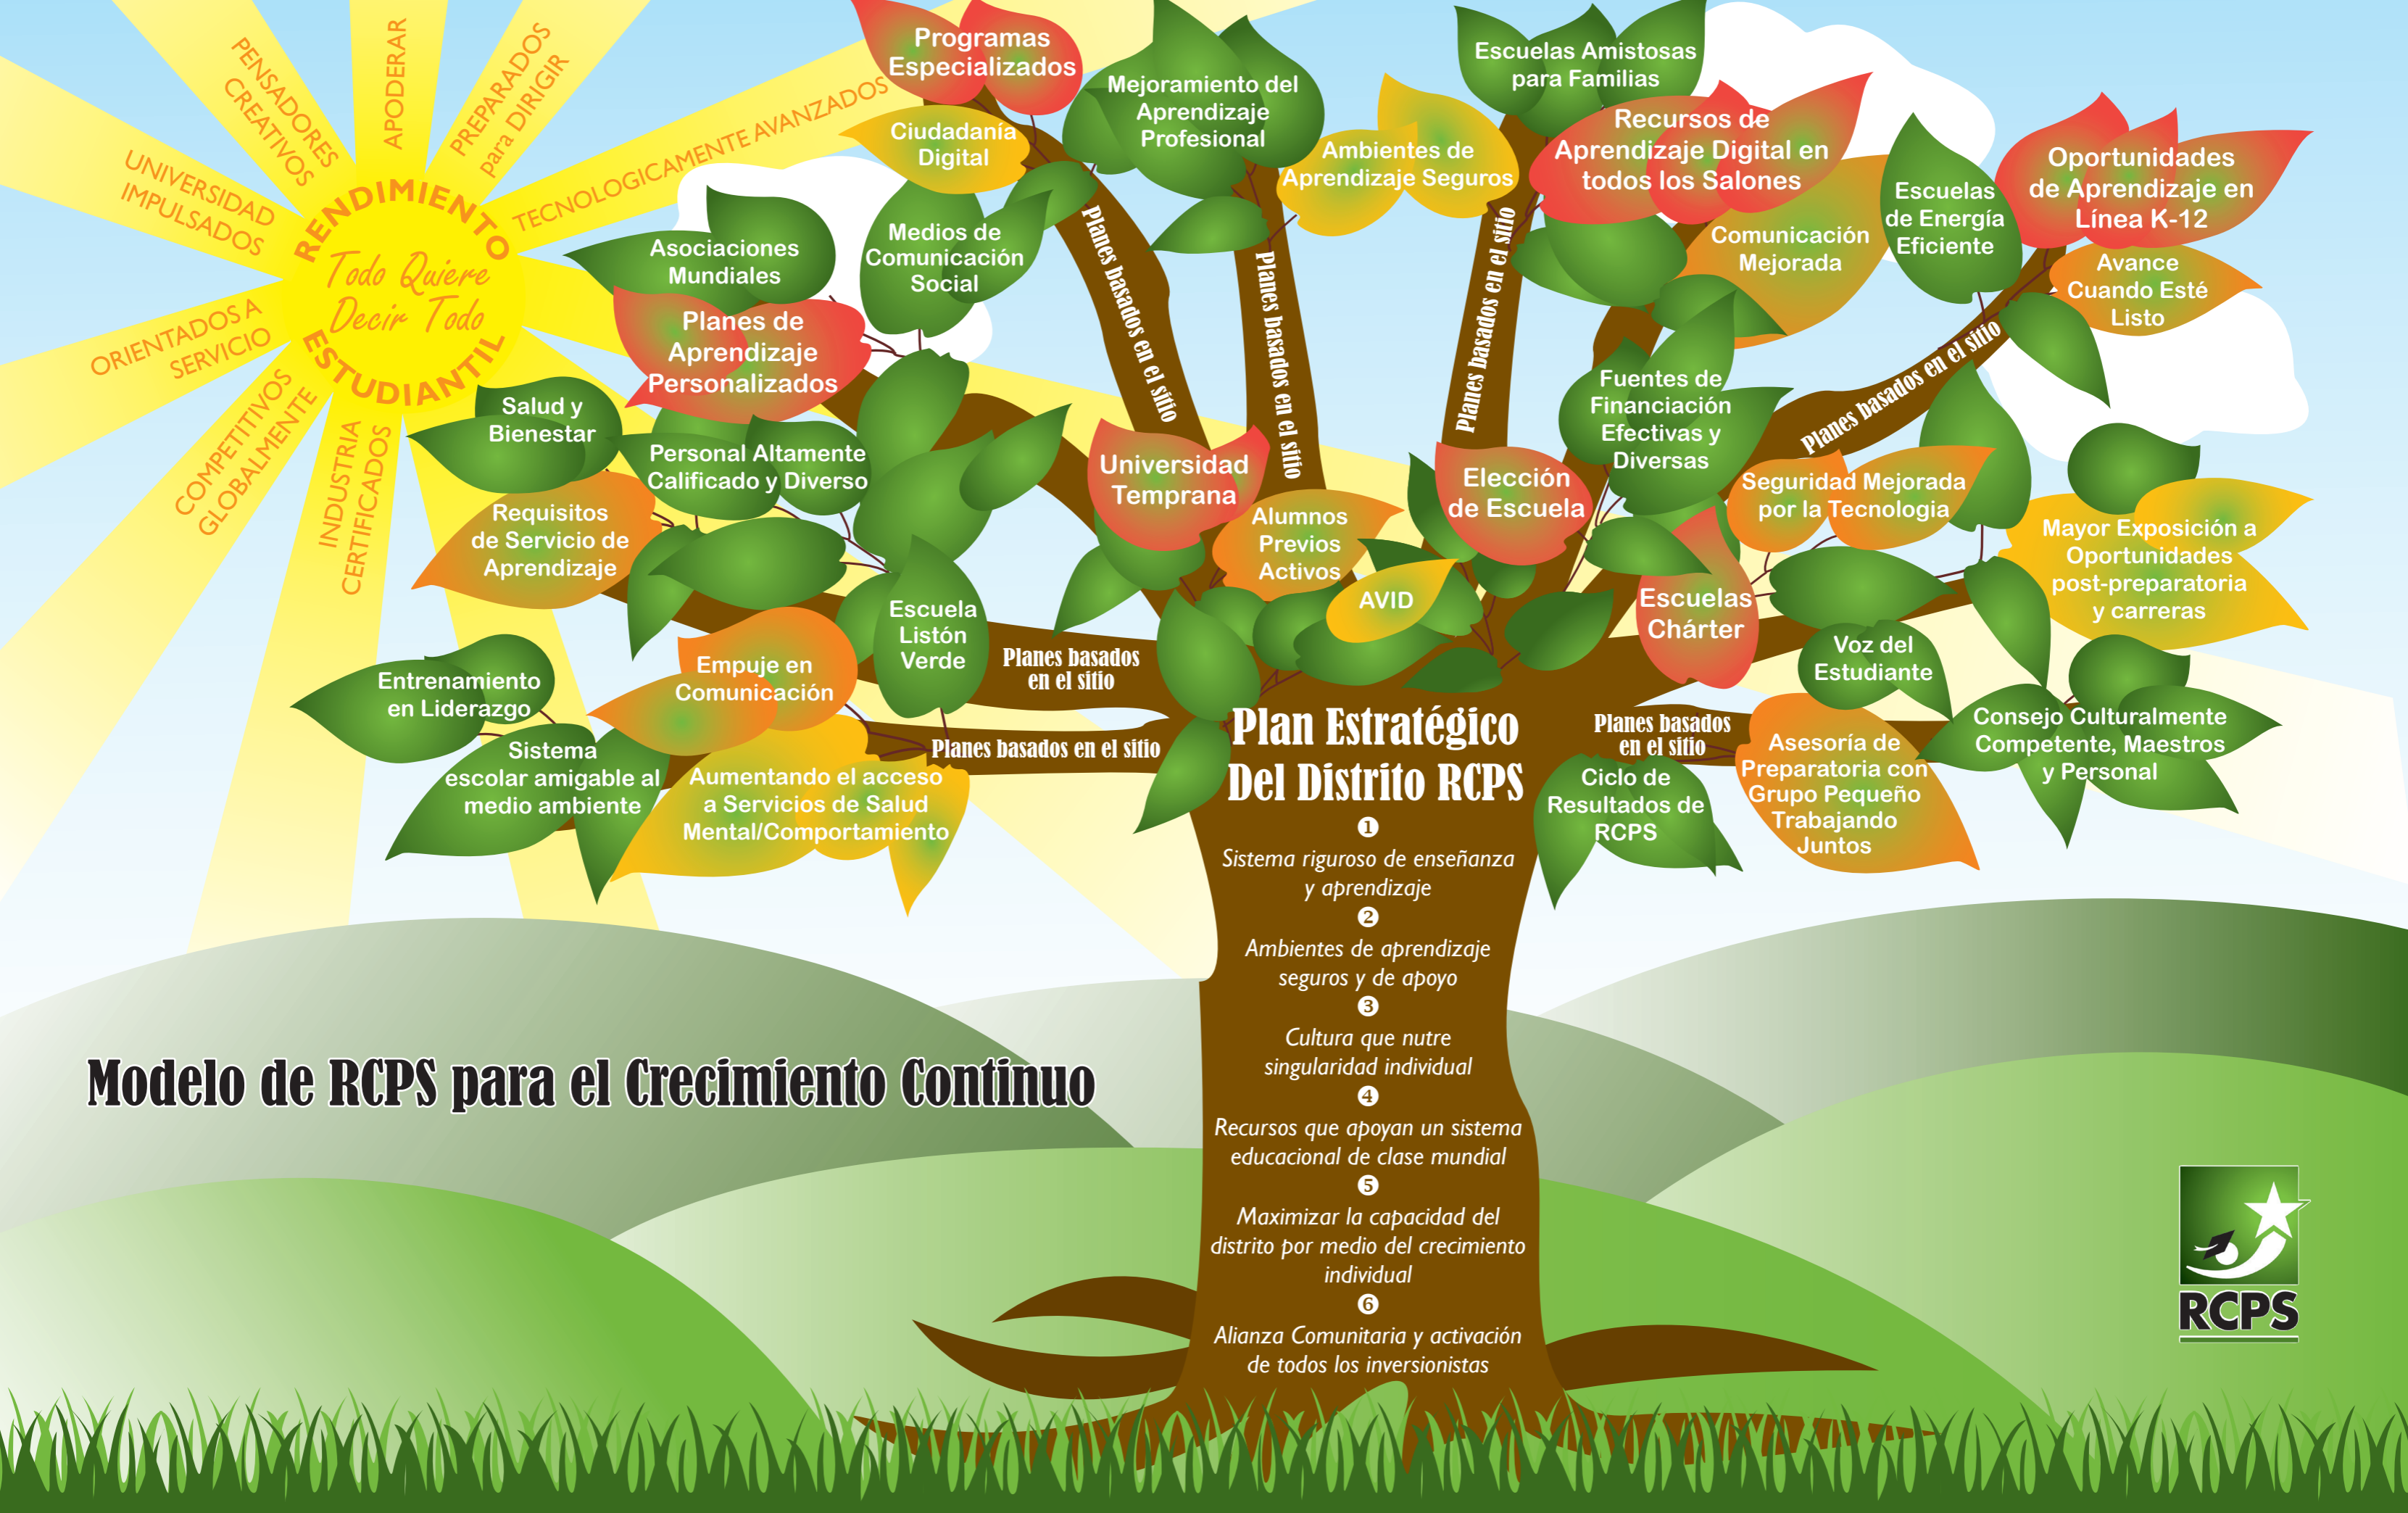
RENDIMIENTO ESTUDIANTIL
Todo Quiere Decir Todo

PENSADORES CREATIVOS
APODERAR
PREPARADOS para DIRIGIR
TECNOLOGICAMENTE AVANZADOS
UNIVERSIDAD IMPULSADOS
ORIENTADOS A SERVICIO
COMPETITIVOS GLOBALMENTE
INDUSTRIA CERTIFICADOS

Programas Especializados
Ciudadanía Digital
Mejoramiento del Aprendizaje Profesional
Ambientes de Aprendizaje Seguros
Escuelas Amistosas para Familias
Recursos de Aprendizaje Digital en todos los Salones
Comunicación Mejorada
Escuelas de Energía Eficiente
Oportunidades de Aprendizaje en Línea K-12
Avance Cuando Esté Listo
Asociaciones Mundiales
Medios de Comunicación Social
Planes de Aprendizaje Personalizados
Salud y Bienestar
Personal Altamente Calificado y Diverso
Requisitos de Servicio de Aprendizaje
Universidad Temprana
Alumnos Previos Activos
Elección de Escuela
Fuentes de Financiación Efectivas y Diversas
Seguridad Mejorada por la Tecnologia
Mayor Exposición a Oportunidades post-preparatoria y carreras
AVID
Escuelas Chárter
Escuela Listón Verde
Entrenamiento en Liderazgo
Empuje en Comunicación
Sistema escolar amigable al medio ambiente
Aumentando el acceso a Servicios de Salud Mental/Comportamiento
Voz del Estudiante
Consejo Culturalmente Competente, Maestros y Personal
Asesoría de Preparatoria con Grupo Pequeño Trabajando Juntos
Ciclo de Resultados de RCPS

Planes basados en el sitio
Planes basados en el sitio
Planes basados en el sitio
Planes basados en el sitio
Planes basados en el sitio
Planes basados en el sitio
Planes basados en el sitio

Plan Estratégico Del Distrito RCPS
1
Sistema riguroso de enseñanza y aprendizaje
2
Ambientes de aprendizaje seguros y de apoyo
3
Cultura que nutre singularidad individual
4
Recursos que apoyan un sistema educacional de clase mundial
5
Maximizar la capacidad del distrito por medio del crecimiento individual
6
Alianza Comunitaria y activación de todos los inversionistas

Modelo de RCPS para el Crecimiento Continuo

RCPS